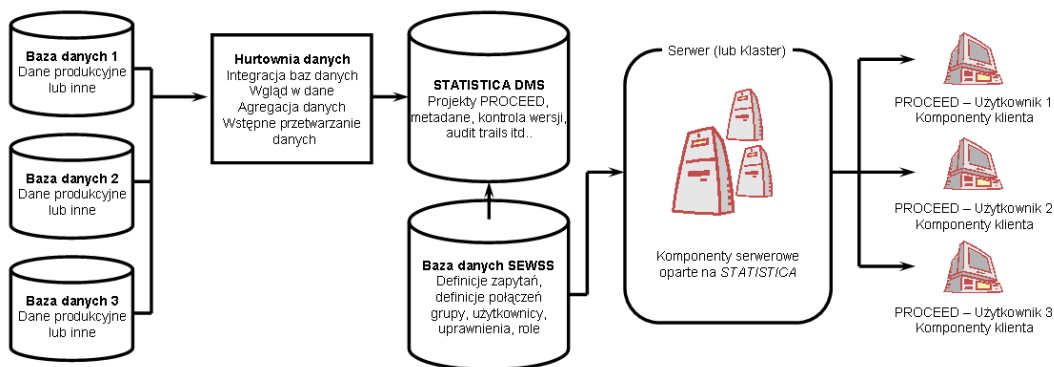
Baza danych 1
Dane produkcyjne lub inne

Baza danych 2
Dane produkcyjne lub inne

Baza danych 3
Dane produkcyjne lub inne

Hurtownia danych
Integracja baz danych
Wgląd w dane
Agregacja danych
Wstępne przetwarzanie danych

STATISTICA DMS
Projekty PROCEED, metadane, kontrola wersji, audit trails itd..

Baza danych SEWSS
Definicje zapytań, definicje połączeń grupy, użytkownicy, uprawnienia, role

Serwer (lub Klaster)

Komponenty serwerowe oparte na STATISTICA

PROCEED – Użytkownik 1
Komponenty klienta

PROCEED – Użytkownik 2
Komponenty klienta

PROCEED – Użytkownik 3
Komponenty klienta